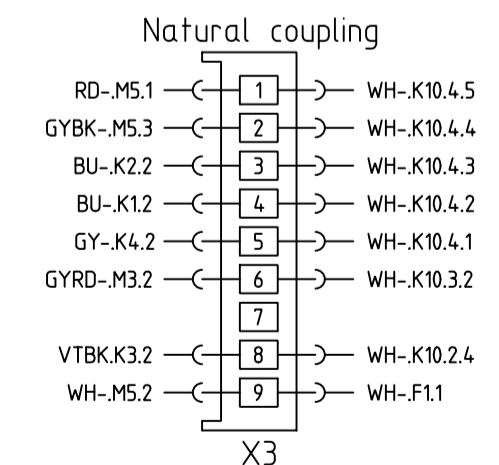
Natural coupling

RD-.M5.1 1 WH-.K10.4.5
GYBK-.M5.3 2 WH-.K10.4.4
BU-.K2.2 3 WH-.K10.4.3
BU-.K1.2 4 WH-.K10.4.2
GY-.K4.2 5 WH-.K10.4.1
GYRD-.M3.2 6 WH-.K10.3.2
7
VTBK.K3.2 8 WH-.K10.2.4
WH-.M5.2 9 WH-.F1.1

X3